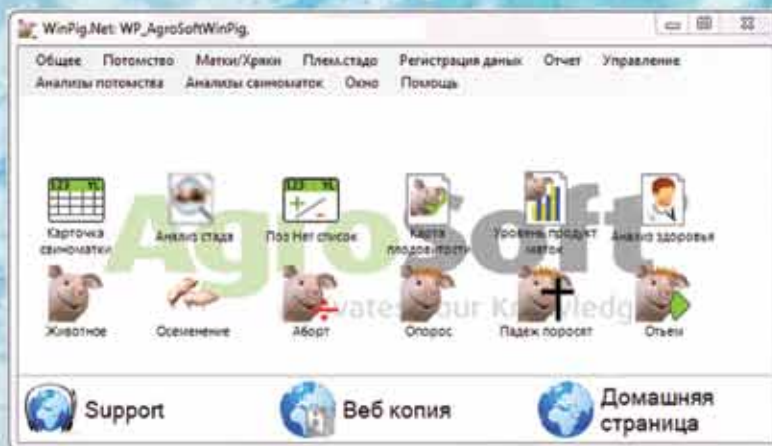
WinPig.Net: WP_AgroSoftWinPig.

Общее Потомство Матки/Хряки Плем.стадо Регистрация даных Отчет Управление
Анализы потомства Анализы свиноматок Окно Помощь

Карточка свиноматки
Анализ стада
Поз Нет список
Карта плодовитости
Уровень продукт маток
Анализ здоровья

AgroSoft
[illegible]vates your Knowledg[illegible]

Животное
Осеменение
Аборт
Опорос
Падеж поросят
Отъем

Support
Веб копия
Домашняя страница